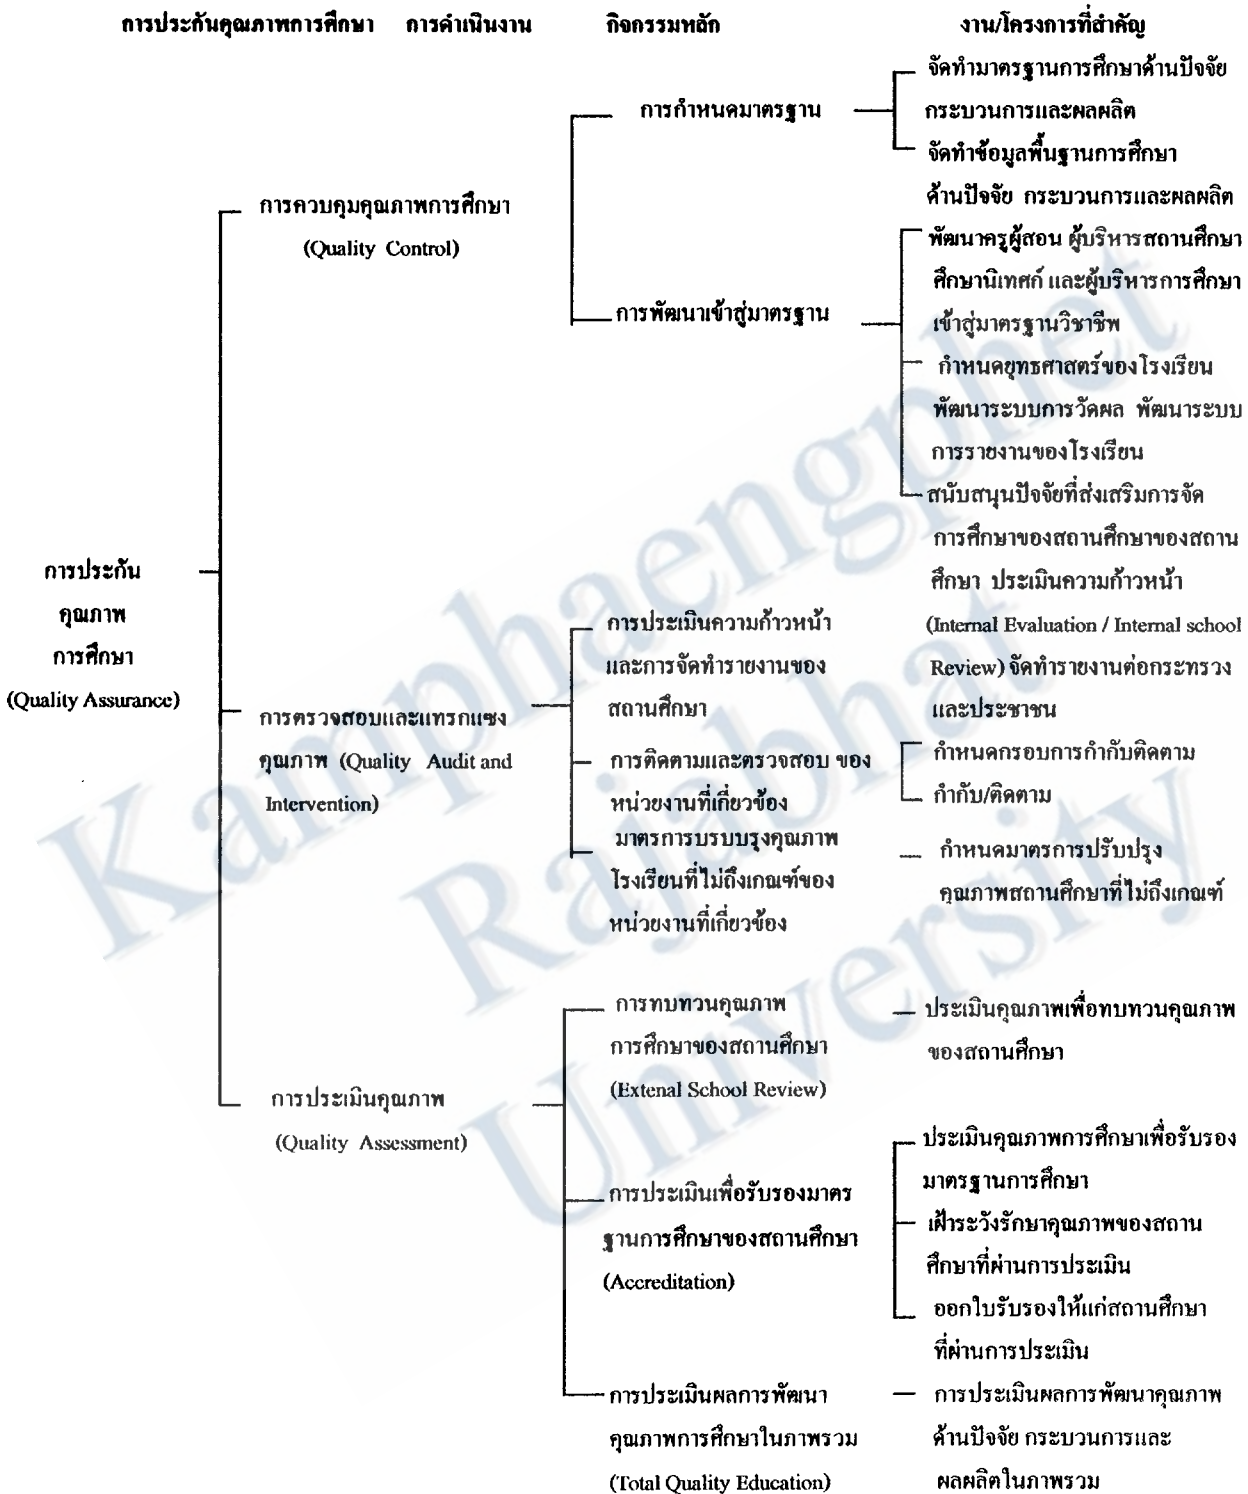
การประกันคุณภาพการศึกษา การดำเนินงาน กิจกรรมหลัก งาน/โครงการที่สำคัญ

การกำหนดมาตรฐาน

จัดทำมาตรฐานการศึกษาด้านปัจจัย กระบวนการและผลผลิต

จัดทำข้อมูลพื้นฐานการศึกษา ด้านปัจจัย กระบวนการและผลผลิต

การควบคุมคุณภาพการศึกษา (Quality Control)

พัฒนาครูผู้สอน ผู้บริหารสถานศึกษา ศึกษานิเทศก์ และผู้บริหารการศึกษา เข้าสู่มาตรฐานวิชาชีพ

การพัฒนาเข้าสู่มาตรฐาน

กำหนดยุทธศาสตร์ของโรงเรียน พัฒนาระบบการวัดผล พัฒนาระบบการรายงานของโรงเรียน

สนับสนุนปัจจัยที่ส่งเสริมการจัดการศึกษาของสถานศึกษาของสถานศึกษา ประเมินความก้าวหน้า (Internal Evaluation / Internal school Review) จัดทำรายงานต่อกระทรวงและประชาชน

การประกัน คุณภาพ การศึกษา (Quality Assurance)

การประเมินความก้าวหน้า และการจัดทำรายงานของสถานศึกษา

การตรวจสอบและแทรกแซงคุณภาพ (Quality Audit and Intervention)

การติดตามและตรวจสอบ ของหน่วยงานที่เกี่ยวข้อง

กำหนดกรอบการกำกับติดตาม

กำกับ/ติดตาม

มาตรการบรบบรุงคุณภาพโรงเรียนที่ไม่ถึงเกณฑ์ของหน่วยงานที่เกี่ยวข้อง

กำหนดมาตรการปรับปรุงคุณภาพสถานศึกษาที่ไม่ถึงเกณฑ์

การทบทวนคุณภาพการศึกษาของสถานศึกษา (Extenal School Review)

ประเมินคุณภาพเพื่อทบทวนคุณภาพของสถานศึกษา

การประเมินคุณภาพ (Quality Assessment)

ประเมินคุณภาพการศึกษาเพื่อรับรองมาตรฐานการศึกษา

การประเมินเพื่อรับรองมาตรฐานการศึกษาของสถานศึกษา (Accreditation)

เฝ้าระวังรักษาคุณภาพของสถานศึกษาที่ผ่านการประเมิน

ออกใบรับรองให้แก่สถานศึกษาที่ผ่านการประเมิน

การประเมินผลการพัฒนาคุณภาพการศึกษาในภาพรวม (Total Quality Education)

การประเมินผลการพัฒนาคุณภาพด้านปัจจัย กระบวนการและผลผลิตในภาพรวม